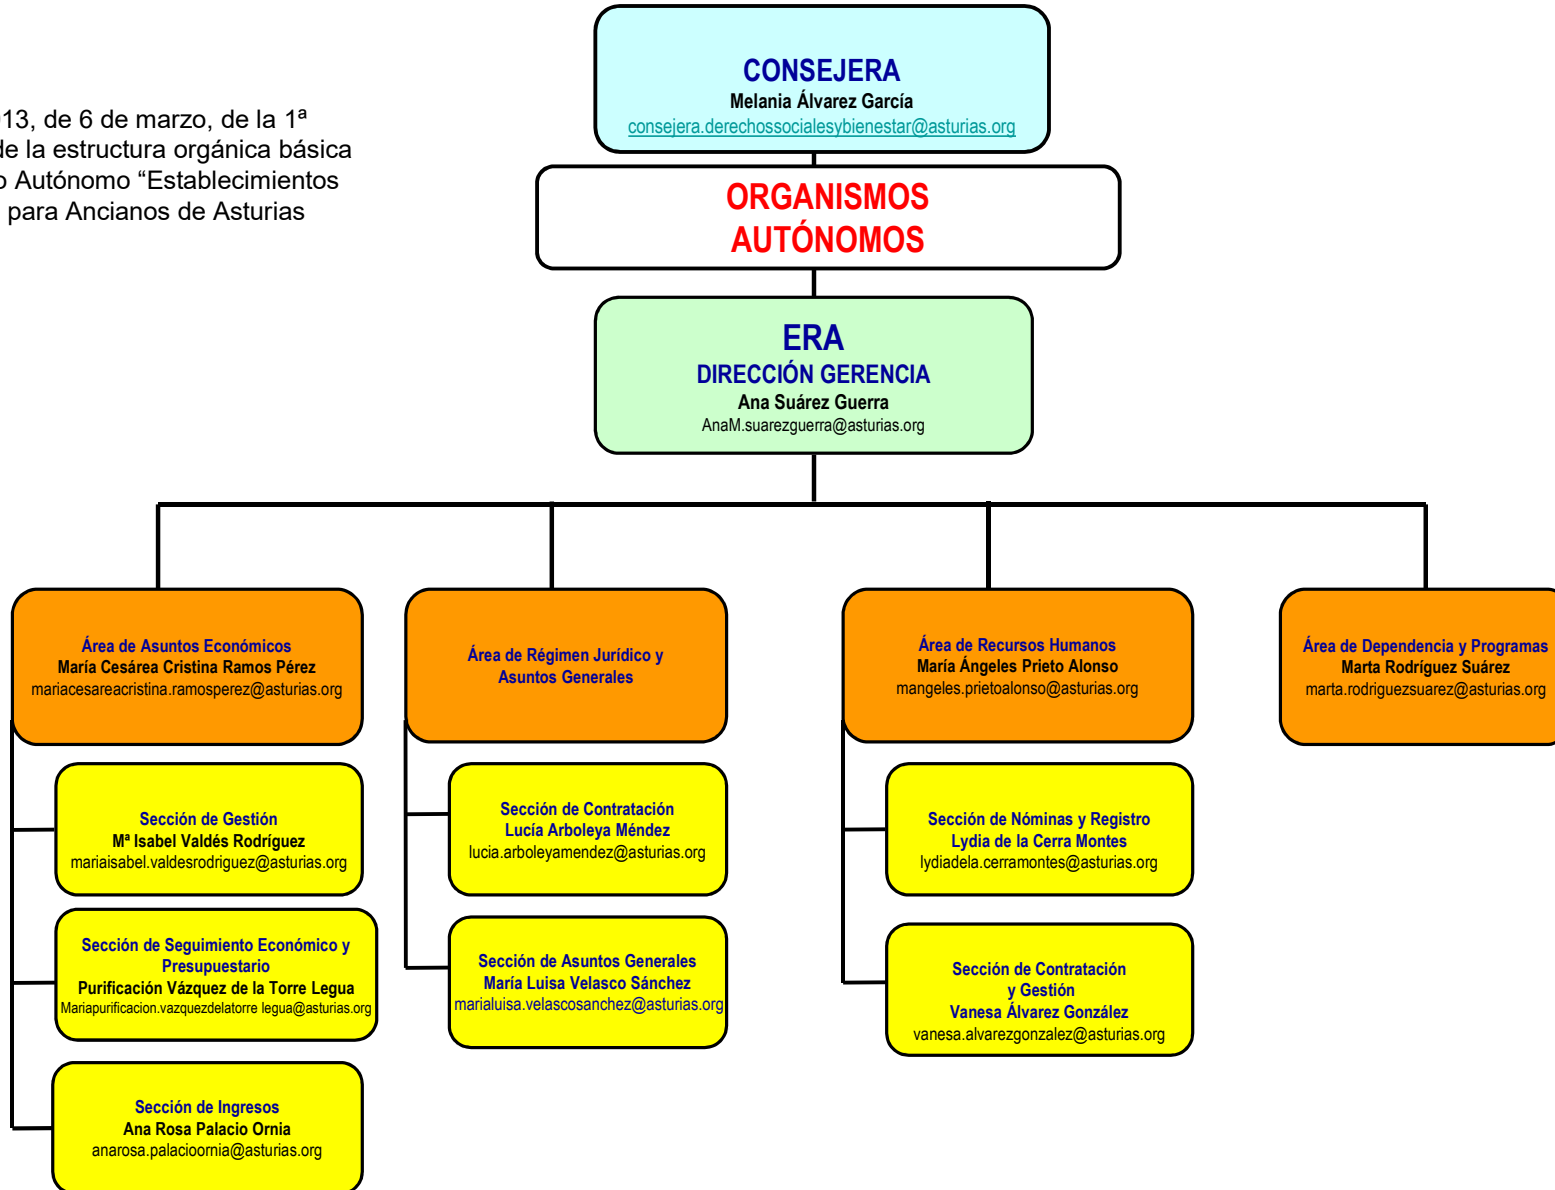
13, de 6 de marzo, de la 1ª
de la estructura orgánica básica
o Autónomo “Establecimientos
para Ancianos de Asturias

CONSEJERA
Melania Álvarez García
consejera.derechossocialesybienestar@asturias.org

ORGANISMOS AUTÓNOMOS

ERA
DIRECCIÓN GERENCIA
Ana Suárez Guerra
AnaM.suarezguerra@asturias.org

Área de Asuntos Económicos
María Cesárea Cristina Ramos Pérez
mariacesareacristina.ramosperez@asturias.org

Sección de Gestión
Mª Isabel Valdés Rodríguez
mariaisabel.valdesrodriguez@asturias.org

Sección de Seguimiento Económico y Presupuestario
Purificación Vázquez de la Torre Legua
Mariapurificacion.vazquezdelatorre legua@asturias.org

Sección de Ingresos
Ana Rosa Palacio Ornia
anarosa.palacioornia@asturias.org

Área de Régimen Jurídico y Asuntos Generales

Sección de Contratación
Lucía Arboleya Méndez
lucia.arboleyamendez@asturias.org

Sección de Asuntos Generales
María Luisa Velasco Sánchez
marialuisa.velascosanchez@asturias.org

Área de Recursos Humanos
María Ángeles Prieto Alonso
mangeles.prietoalonso@asturias.org

Sección de Nóminas y Registro
Lydia de la Cerra Montes
lydiadela.cerramontes@asturias.org

Sección de Contratación y Gestión
Vanesa Álvarez González
vanesa.alvarezgonzalez@asturias.org

Área de Dependencia y Programas
Marta Rodríguez Suárez
marta.rodriguezsuarez@asturias.org